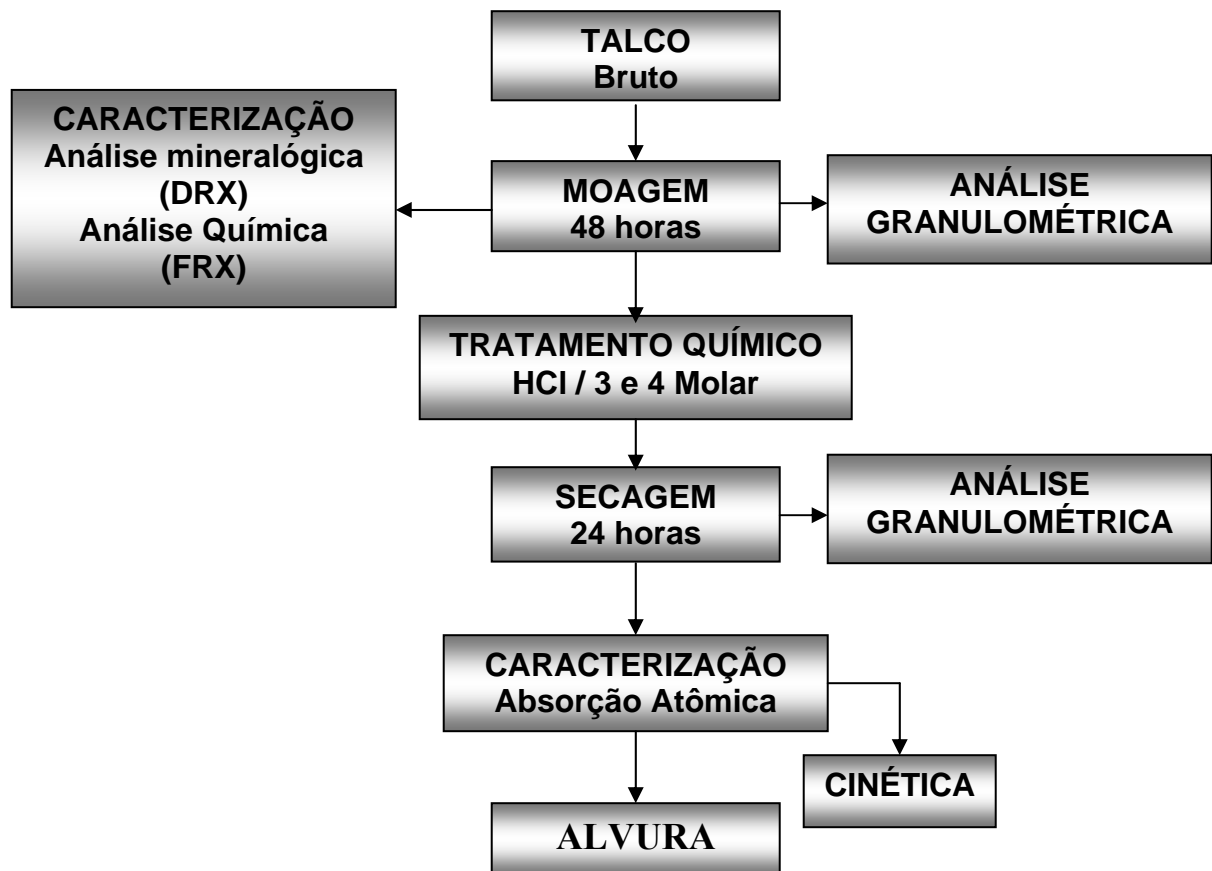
TALCO
Bruto

CARACTERIZAÇÃO
Análise mineralógica
(DRX)
Análise Química
(FRX)

MOAGEM
48 horas

ANÁLISE
GRANULOMÉTRICA

TRATAMENTO QUÍMICO
HCl / 3 e 4 Molar

SECAGEM
24 horas

ANÁLISE
GRANULOMÉTRICA

CARACTERIZAÇÃO
Absorção Atômica

CINÉTICA

ALVURA